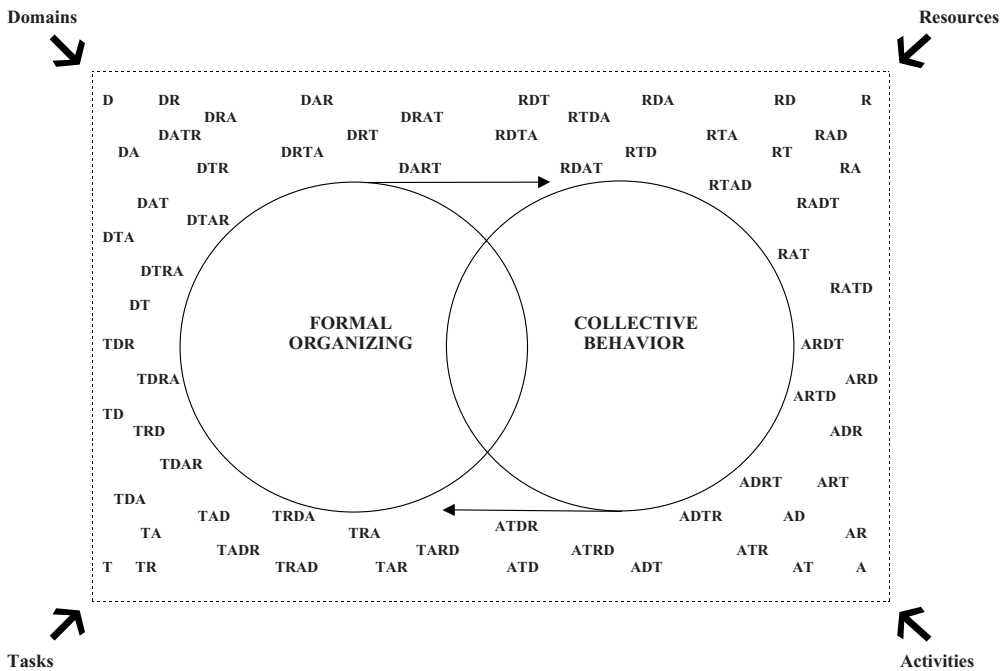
Domains

Resources

D DR DRA DAR DRAT RDT RTDA RDA RD R

DATR DRT RDTA RTA RAD

DA DTR DRTA RTD RT

DART RDAT RA

RTAD

DAT DTAR RADT

DTA

RAT

DTRA

RATD

DT

FORMAL ORGANIZING

COLLECTIVE BEHAVIOR

TDR ARDT

TDRA ARD

ARTD

TD

TRD ADR

TDAR

ADRT ART

TDA

TAD TRDA ADTR AD

TA TRA ATDR AR

TADR TARD ATRD ATR

T TR TRAD TAR ATD ADT AT A

Tasks

Activities